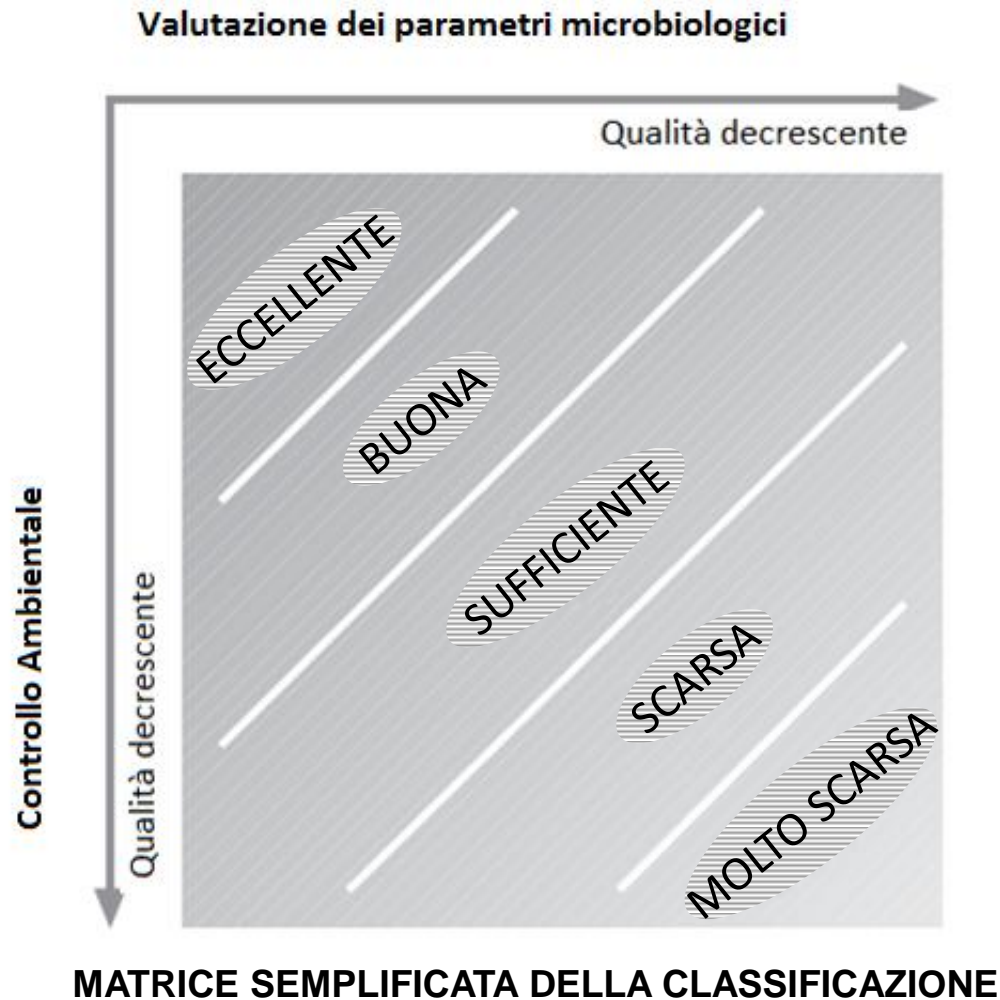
Valutazione dei parametri microbiologici

Qualità decrescente

Controllo Ambientale

Qualità decrescente

ECCELLENTE

BUONA

SUFFICIENTE

SCARSA

MOLTO SCARSA

MATRICE SEMPLIFICATA DELLA CLASSIFICAZIONE